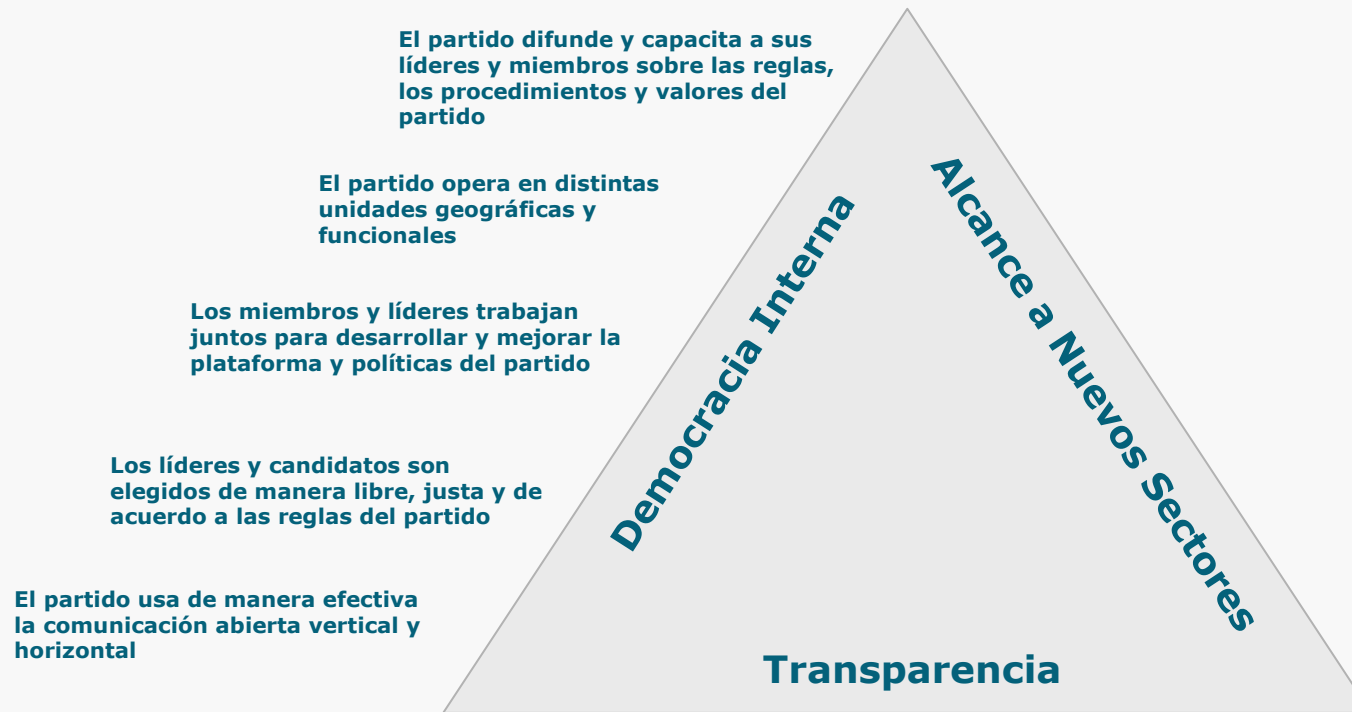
El partido difunde y capacita a sus líderes y miembros sobre las reglas, los procedimientos y valores del partido

El partido opera en distintas unidades geográficas y funcionales

Los miembros y líderes trabajan juntos para desarrollar y mejorar la plataforma y políticas del partido

Los líderes y candidatos son elegidos de manera libre, justa y de acuerdo a las reglas del partido

El partido usa de manera efectiva la comunicación abierta vertical y horizontal

Democracia Interna

Alcance a Nuevos Sectores

Transparencia